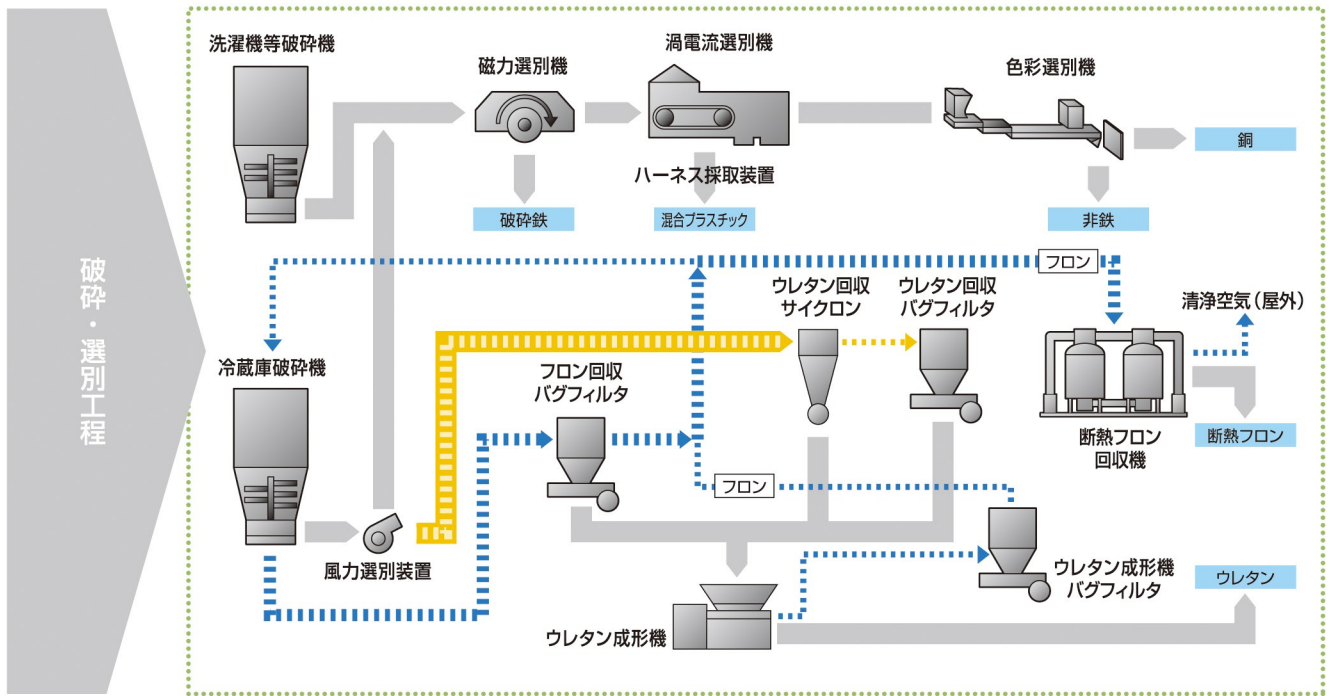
破砕・選別工程

洗濯機等破砕機

磁力選別機

渦電流選別機

色彩選別機

銅

ハーネス採取装置

破砕鉄

混合プラスチック

非鉄

フロン

ウレタン回収
サイクロン

ウレタン回収
バグフィルタ

清浄空気（屋外）

冷蔵庫破砕機

フロン回収
バグフィルタ

断熱フロン
回収機

断熱フロン

フロン

風力選別装置

ウレタン成形機
バグフィルタ

ウレタン

ウレタン成形機